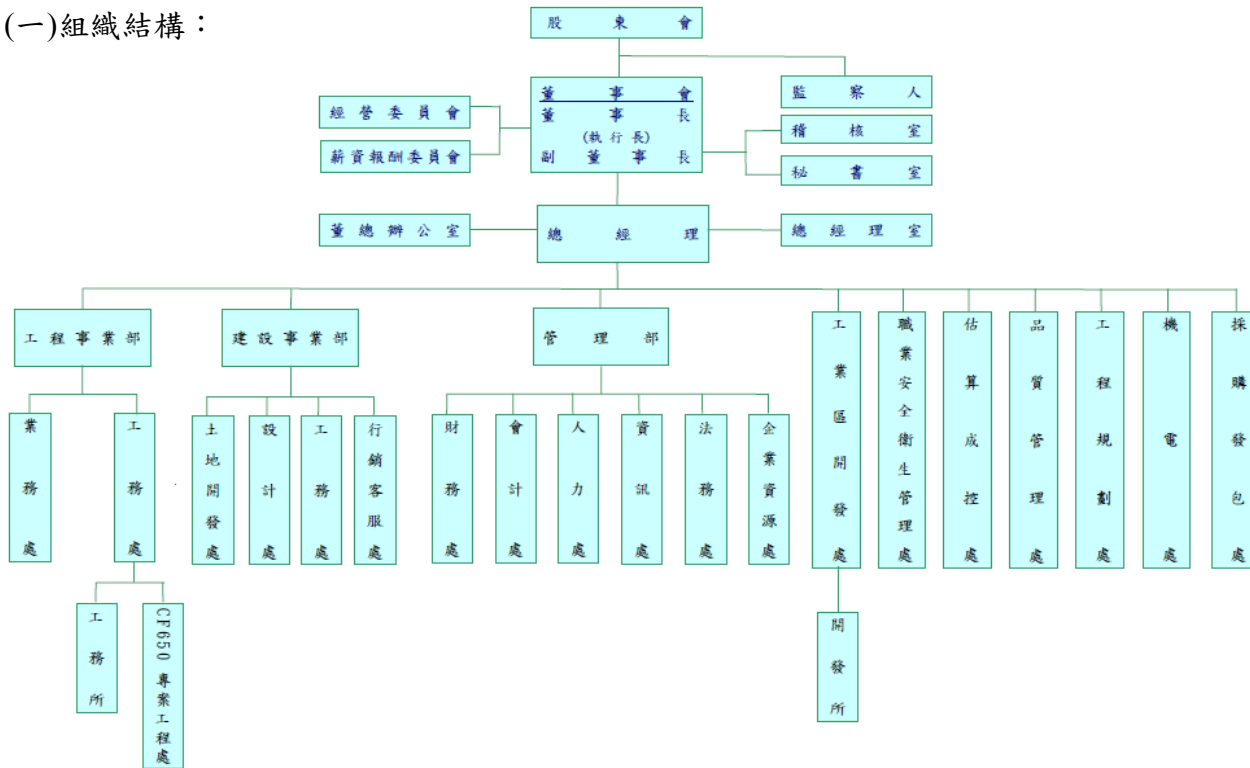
(一)組織結構：

股東會

董事會
董事長
(執行長)
副董事長

監察人

經營委員會

薪資報酬委員會

稽核室

秘書室

董總辦公室

總經理

總經理室

工程事業部

建設事業部

管理部

工業區開發處

職業安全衛生管理處

估算成控處

品質管理處

工程規劃處

機電處

採購發包處

業務處

工務處

工務所

CF650專案工程處

土地開發處

設計處

工務處

行銷客服處

財務處

會計處

人力處

資訊處

法務處

企業資源處

開發所